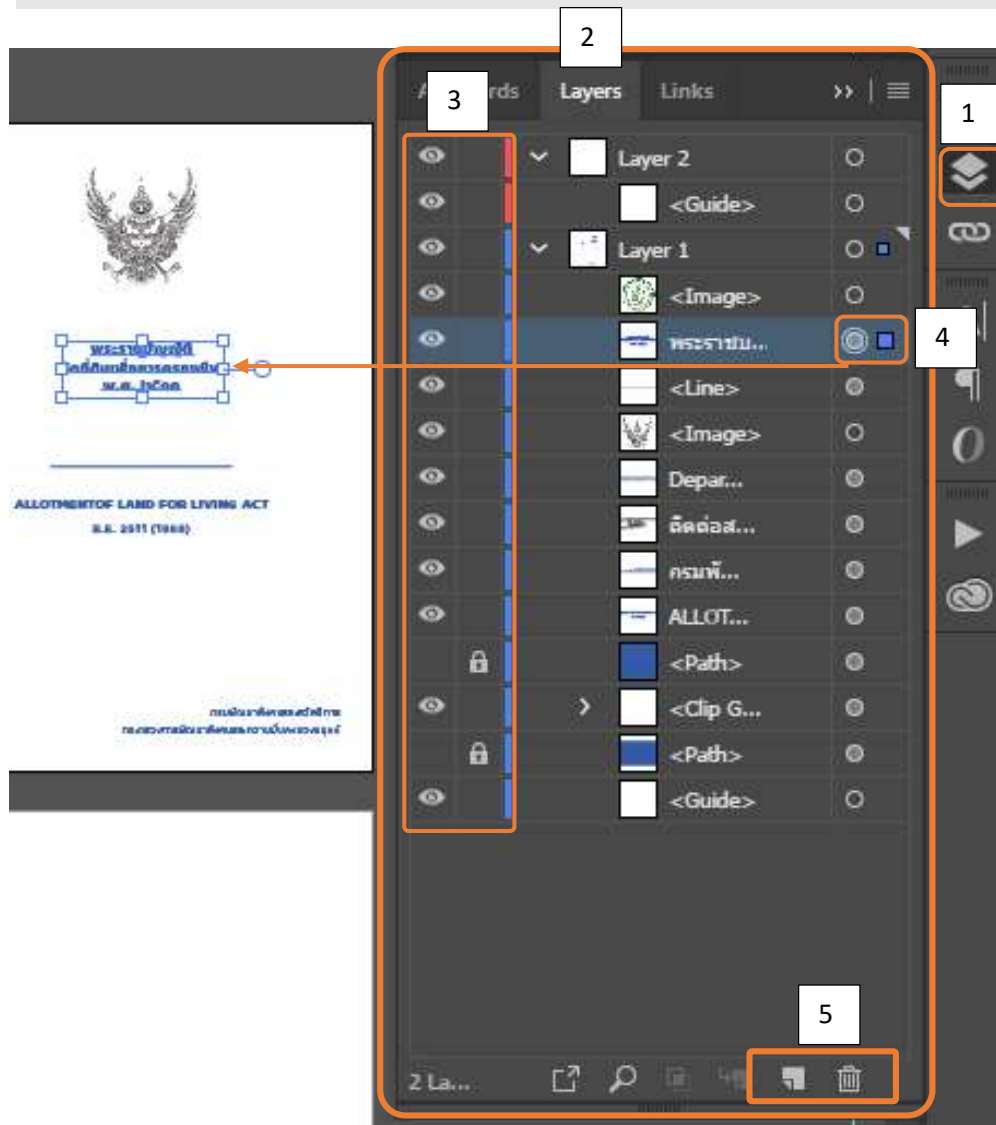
2

3

Ar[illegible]rds   Layers   Links

1

Layer 2
<Guide>
Layer 1
<Image>
พระราชบ...
<Line>
<Image>
Depar...
ติดต่อส...
กรมพั...
ALLOT...
<Path>
<Clip G...
<Path>
<Guide>

4

พระราชบัญญัติ
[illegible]
พ.ศ. ๒๕๑๑

ALLOTMENTOF LAND FOR LIVING ACT
B.E. 2511 (1968)

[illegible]
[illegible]

5

2 La...